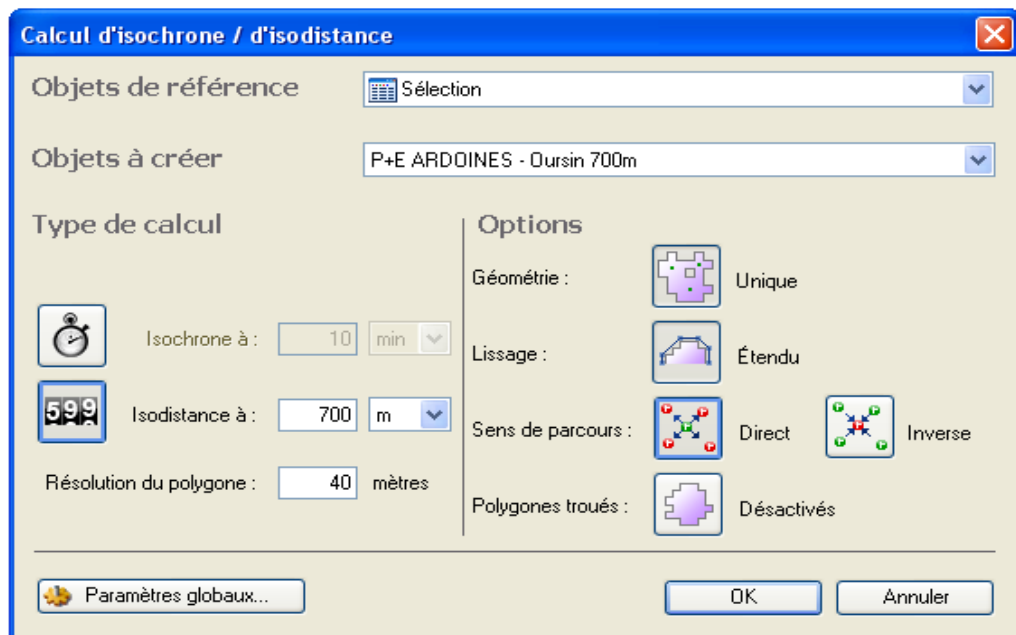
Calcul d'isochrone / d'isodistance

Objets de référence
Sélection

Objets à créer
P+E ARDOINES - Oursin 700m

Type de calcul

Isochrone à : 10 min

599 Isodistance à : 700 m

Résolution du polygone : 40 mètres

Options

Géométrie : Unique

Lissage : Étendu

Sens de parcours : Direct Inverse

Polygones troués : Désactivés

Paramètres globaux...

OK

Annuler